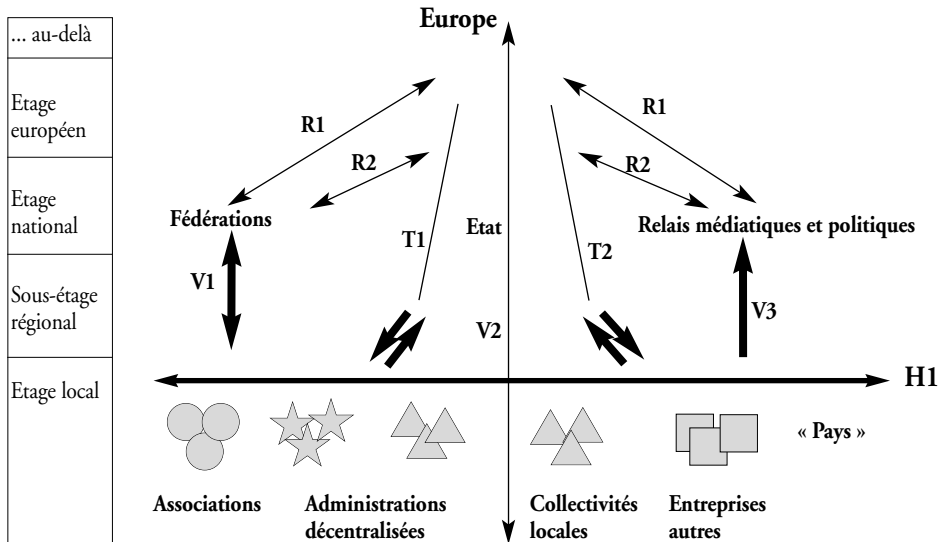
... au-delà

Etage européen

Etage national

Sous-étage régional

Etage local

Europe

R1

R2

R1

R2

Fédérations

Relais médiatiques et politiques

T1

Etat

T2

V1

V2

V3

H1

« Pays »

Associations

Administrations décentralisées

Collectivités locales

Entreprises autres